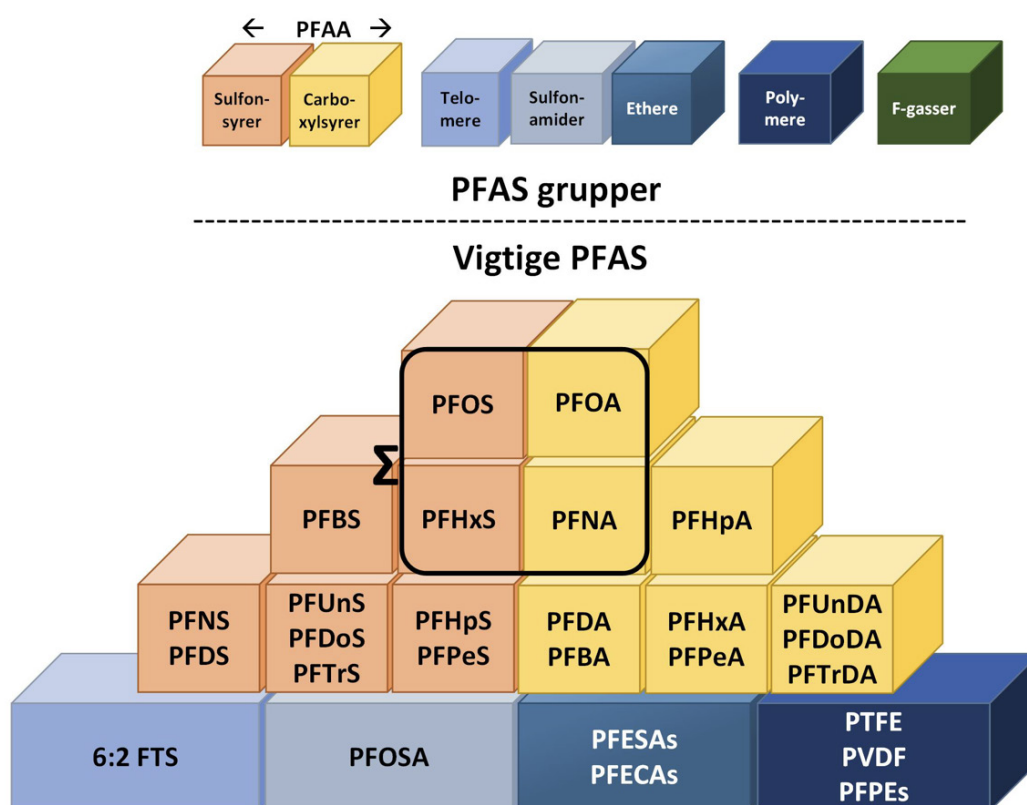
← PFAA →

Sulfonsyrer

Carboxylsyrer

Telomere

Sulfonamider

Ethere

Polymere

F-gasser

PFAS grupper

Vigtige PFAS

PFOS

PFOA

Σ

PFBS

PFHxS

PFNA

PFHpA

PFNS
PFDS

PFUnS
PFDoS
PFTrS

PFHpS
PFPeS

PFDA
PFBA

PFHxA
PFPeA

PFUnDA
PFDoDA
PFTrDA

6:2 FTS

PFOSA

PFESAs
PFECAs

PTFE
PVDF
PFPEs